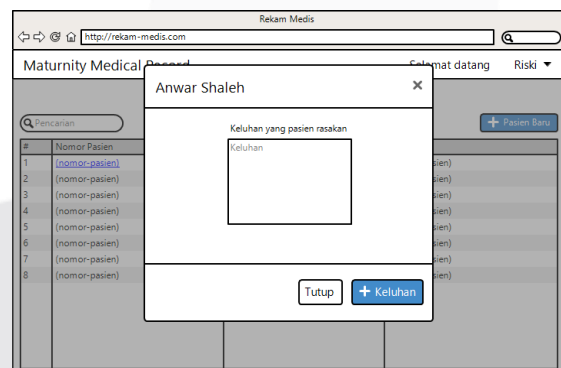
Rekam Medis

http://rekam-medis.com

Maturnity Medical Record

Selamat datang

Riski ▼

Pencarian

+ Pasien Baru

| # | Nomor Pasien | | |
|---|---|---|---|
| 1 | (nomor-pasien) | | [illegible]sien) |
| 2 | (nomor-pasien) | | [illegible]sien) |
| 3 | (nomor-pasien) | | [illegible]sien) |
| 4 | (nomor-pasien) | | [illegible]sien) |
| 5 | (nomor-pasien) | | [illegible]sien) |
| 6 | (nomor-pasien) | | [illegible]sien) |
| 7 | (nomor-pasien) | | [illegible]sien) |
| 8 | (nomor-pasien) | | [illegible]sien) |

Anwar Shaleh

×

Keluhan yang pasien rasakan

Keluhan

Tutup

+ Keluhan